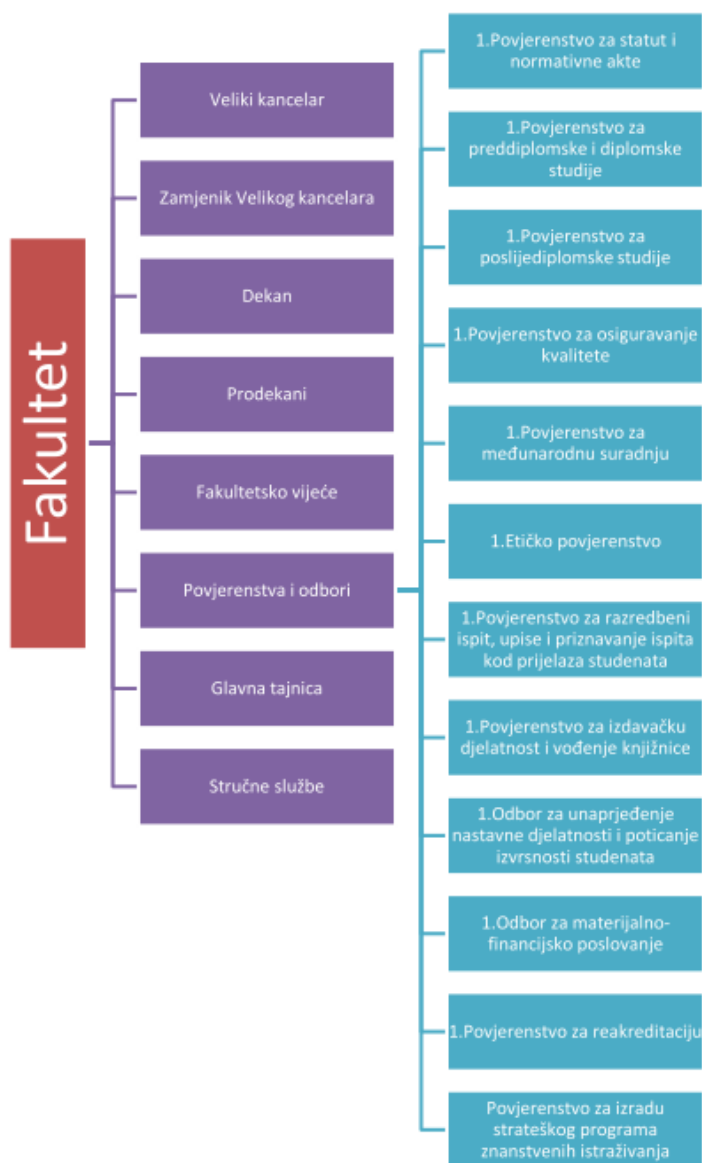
Fakultet

Veliki kancelar

Zamjenik Velikog kancelara

Dekan

Prodekani

Fakultetsko vijeće

Povjerenstva i odbori

Glavna tajnica

Stručne službe

1.Povjerenstvo za statut i normativne akte

1.Povjerenstvo za preddiplomske i diplomske studije

1.Povjerenstvo za poslijediplomske studije

1.Povjerenstvo za osiguravanje kvalitete

1.Povjerenstvo za međunarodnu suradnju

1.Etičko povjerenstvo

1.Povjerenstvo za razredbeni ispit, upise i priznavanje ispita kod prijelaza studenata

1.Povjerenstvo za izdavačku djelatnost i vođenje knjižnice

1.Odbor za unaprjeđenje nastavne djelatnosti i poticanje izvrsnosti studenata

1.Odbor za materijalno-financijsko poslovanje

1.Povjerenstvo za reakreditaciju

Povjerenstvo za izradu strateškog programa znanstvenih istraživanja